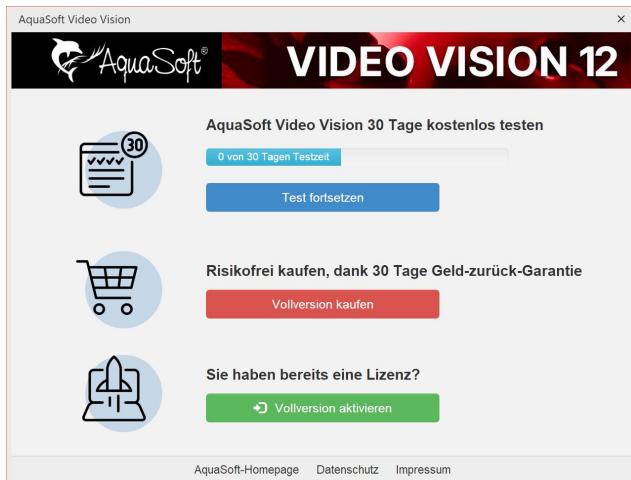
AquaSoft Video Vision

×

AquaSoft®

VIDEO VISION 12

30

AquaSoft Video Vision 30 Tage kostenlos testen

0 von 30 Tagen Testzeit

Test fortsetzen

Risikofrei kaufen, dank 30 Tage Geld-zurück-Garantie

Vollversion kaufen

Sie haben bereits eine Lizenz?

Vollversion aktivieren

AquaSoft-Homepage Datenschutz Impressum